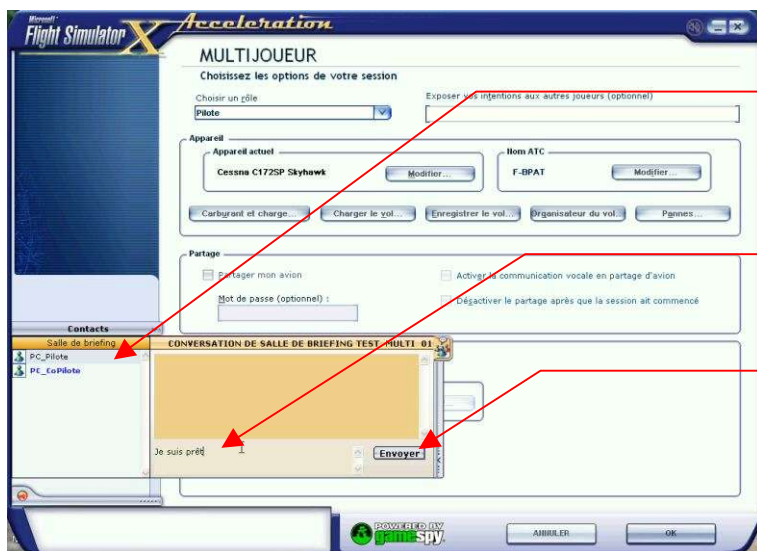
Microsoft Flight Simulator X Acceleration

MULTIJOUEUR

Choisissez les options de votre session

Choisir un rôle

Pilote

Exposer vos intentions aux autres joueurs (optionnel)

Appareil

Appareil actuel

Cessna C172SP Skyhawk

Modifier...

Nom ATC

F-BPAT

Modifier...

Carburant et charge...

Charger le vol...

Enregistrer le vol...

Organisateur du vol...

Pannes...

Partage

Partager mon avion

Activer la communication vocale en partage d'avion

Mot de passe (optionnel) :

Désactiver le partage après que la session ait commencé

Contacts

Salle de briefing

PC_Pilote

PC_CoPilote

CONVERSATION DE SALLE DE BRIEFING TEST MULTI 01

Je suis prêt

Envoyer

POWERED BY gamespy

ANNULER

OK